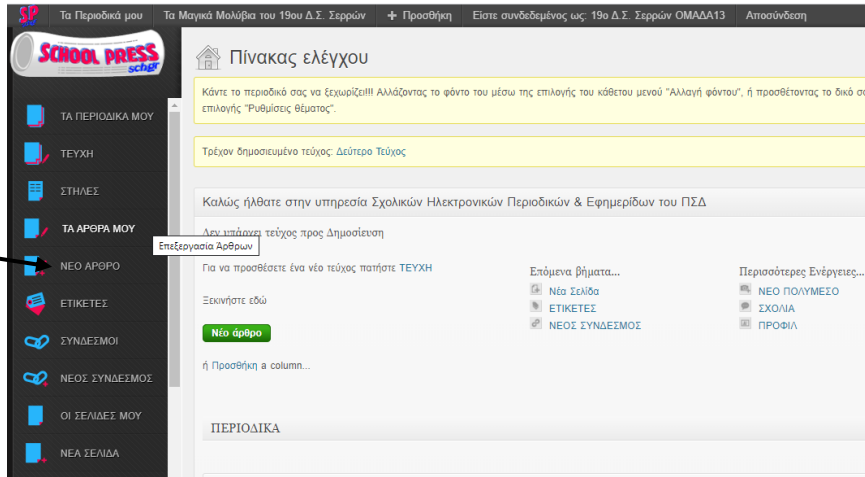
SP Τα Περιοδικά μου Τα Μαγικά Μολύβια του 19ου Δ.Σ. Σερρών + Προσθήκη Είστε συνδεδεμένος ως: 19ο Δ.Σ. Σερρών ΟΜΑΔΑ13 Αποσύνδεση

SCHOOL PRESS sch.gr

ΤΑ ΠΕΡΙΟΔΙΚΑ ΜΟΥ
ΤΕΥΧΗ
ΣΤΗΛΕΣ
ΤΑ ΑΡΘΡΑ ΜΟΥ
ΝΕΟ ΑΡΘΡΟ
ΕΤΙΚΕΤΕΣ
ΣΥΝΔΕΣΜΟΙ
ΝΕΟΣ ΣΥΝΔΕΣΜΟΣ
ΟΙ ΣΕΛΙΔΕΣ ΜΟΥ
ΝΕΑ ΣΕΛΙΔΑ

Πίνακας ελέγχου

Κάντε το περιοδικό σας να ξεχωρίζει!!! Αλλάζοντας το φόντο του μέσω της επιλογής του κάθετου μενού "Αλλαγή φόντου", ή προσθέτοντας το δικό σα επιλογής "Ρυθμίσεις θέματος".

Τρέχον δημοσιευμένο τεύχος: Δεύτερο Τεύχος

Καλώς ήλθατε στην υπηρεσία Σχολικών Ηλεκτρονικών Περιοδικών & Εφημερίδων του ΠΣΔ

Δεν υπάρχει τεύχος προς Δημοσίευση

Επεξεργασία Άρθρων

Για να προσθέσετε ένα νέο τεύχος πατήστε ΤΕΥΧΗ

Ξεκινήστε εδώ

Νέο άρθρο

ή Προσθήκη a column...

Επόμενα βήματα...
Νέα Σελίδα
ΕΤΙΚΕΤΕΣ
ΝΕΟΣ ΣΥΝΔΕΣΜΟΣ

Περισσότερες Ενέργειες...
ΝΕΟ ΠΟΛΥΜΕΣΟ
ΣΧΟΛΙΑ
ΠΡΟΦΙΛ

ΠΕΡΙΟΔΙΚΑ